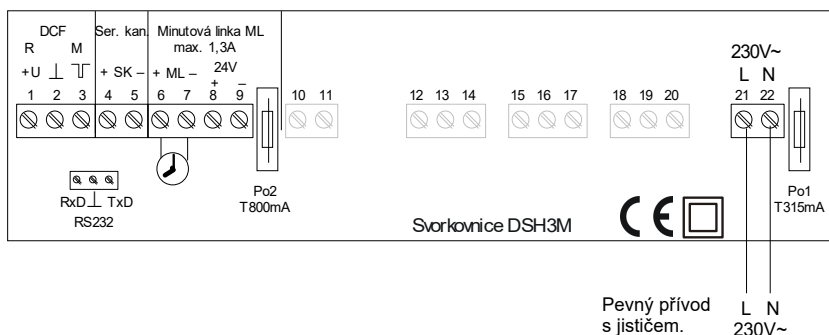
DCF
R M
+U ⊥ ⫪
1 2 3

Ser. kan.
+ SK –
4 5

Minutová linka ML
max. 1,3A
+ ML –
24V
+ –
6 7 8 9

10 11

12 13 14

15 16 17

18 19 20

230V~
L N
21 22

RxD ⊥ TxD
RS232

Po2
T800mA

Svorkovnice DSH3M

CE

Po1
T315mA

Pevný přívod
s jističem.

L N
230V~